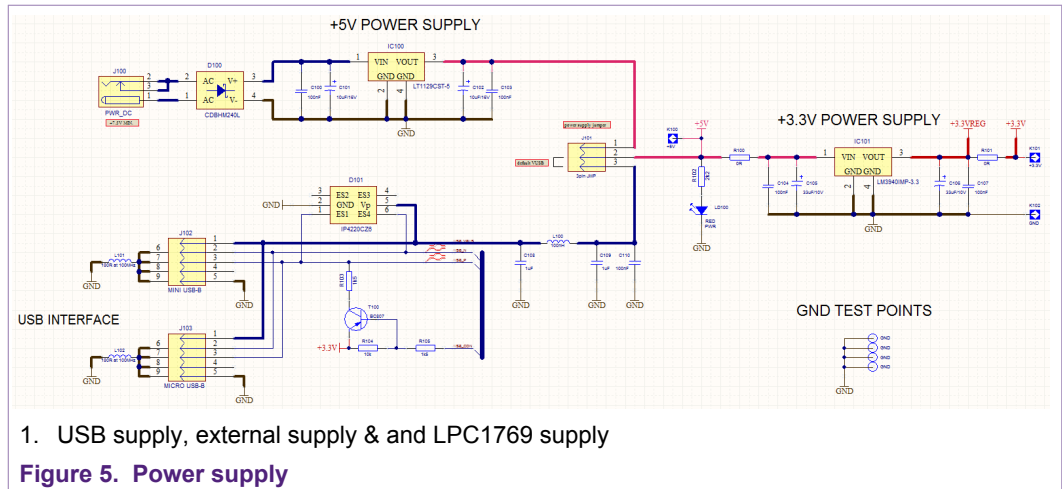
+5V POWER SUPPLY

J100
2
3
1
PWR_DC
+7.5V MIN

D100
2
1
AC
AC
V+
V-
3
4
CD8HM240L

1
IC100
VIN VOUT
GND GND
3
2
4
LT1129CST-5
C100
100nF
C101
10uF/16V
C102
10uF/16V
C103
100nF
GND

J101
1
2
3
3pin JMP

K100
+5V
+5V
R100
0R
R102
1K0
LD100
RED
PWR
GND

+3.3V POWER SUPPLY

IC101
1
VIN VOUT
GND GND
3
2
4
LM3940IMP-3.3
C104
100nF
C105
33uF/10V
C106
33uF/10V
C107
100nF
+3.3VREG
+3.3V
R101
0R
K101
+3.3V
K102
GND
GND

D101
3
2
1
ES2 ES3
GND Vp
ES1 ES4
4
5
6
IP4220CZ6
GND

J102
6
7
8
9
1
2
3
4
5
L101
MINI USB-B
GND
GND

L100
C108
1uF
C109
1uF
C110
100nF
GND
GND
GND

R103
1K5
T100
BC807
+3.3V
R104
10k
R105
1k5

USB INTERFACE

J103
6
7
8
9
1
2
3
4
5
L102
MICRO USB-B
GND
GND

GND TEST POINTS
GND
GND
GND
GND
GND

1. USB supply, external supply & and LPC1769 supply

Figure 5. Power supply